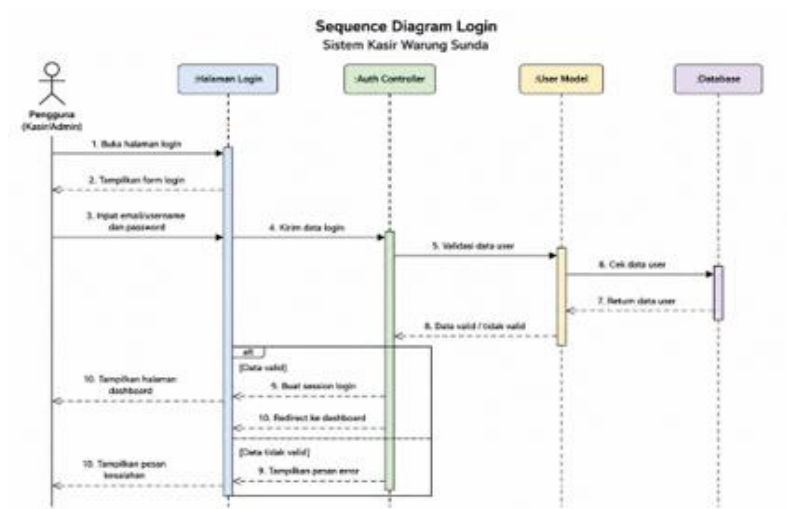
Sequence Diagram Login
Sistem Kasir Warung Sunda

Pengguna (Kasir/Admin)

:Halaman Login

:Auth Controller

:User Model

:Database

1. Buka halaman login

2. Tampilkan form login

3. Input email/username dan password

4. Kirim data login

5. Validasi data user

6. Cek data user

7. Return data user

8. Data valid / tidak valid

alt

[Data valid]

9. Buat session login

10. Tampilkan halaman dashboard

10. Redirect ke dashboard

[Data tidak valid]

9. Tampilkan pesan error

10. Tampilkan pesan kesalahan